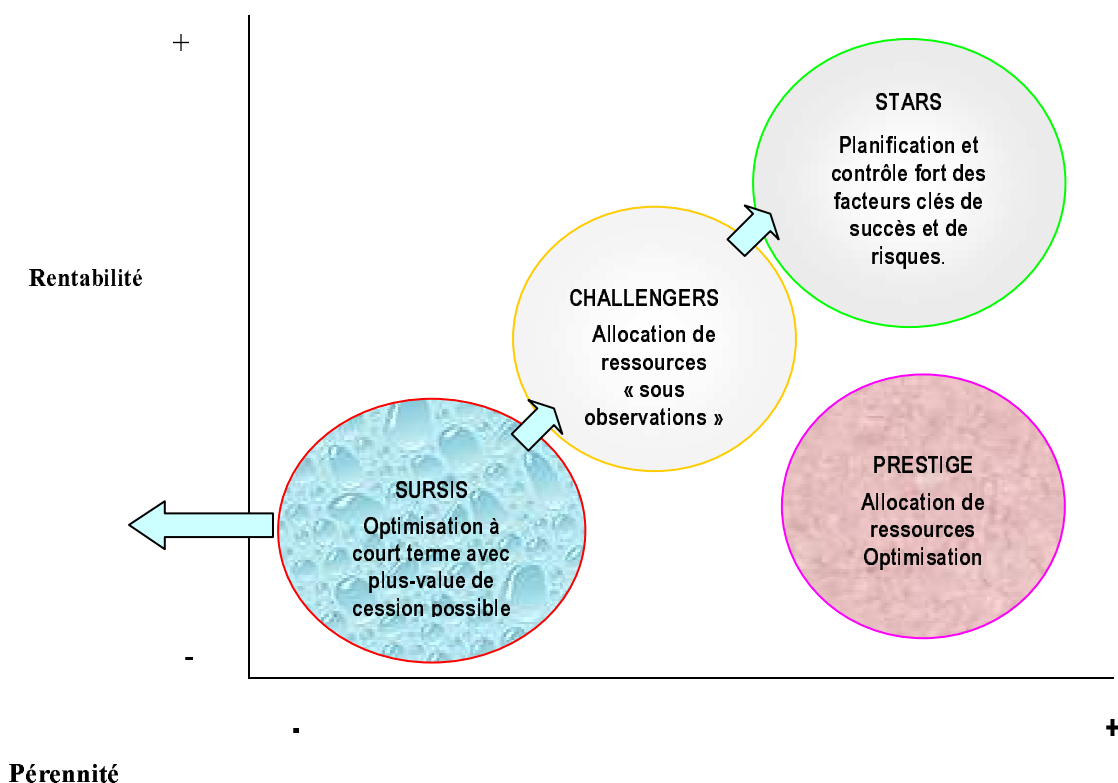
+

Rentabilité

STARS

Planification et contrôle fort des facteurs clés de succès et de risques.

CHALLENGERS

Allocation de ressources « sous observations »

SURSIS

Optimisation à court terme avec plus-value de cession possible

PRESTIGE

Allocation de ressources Optimisation

-

-

+

Pérennité